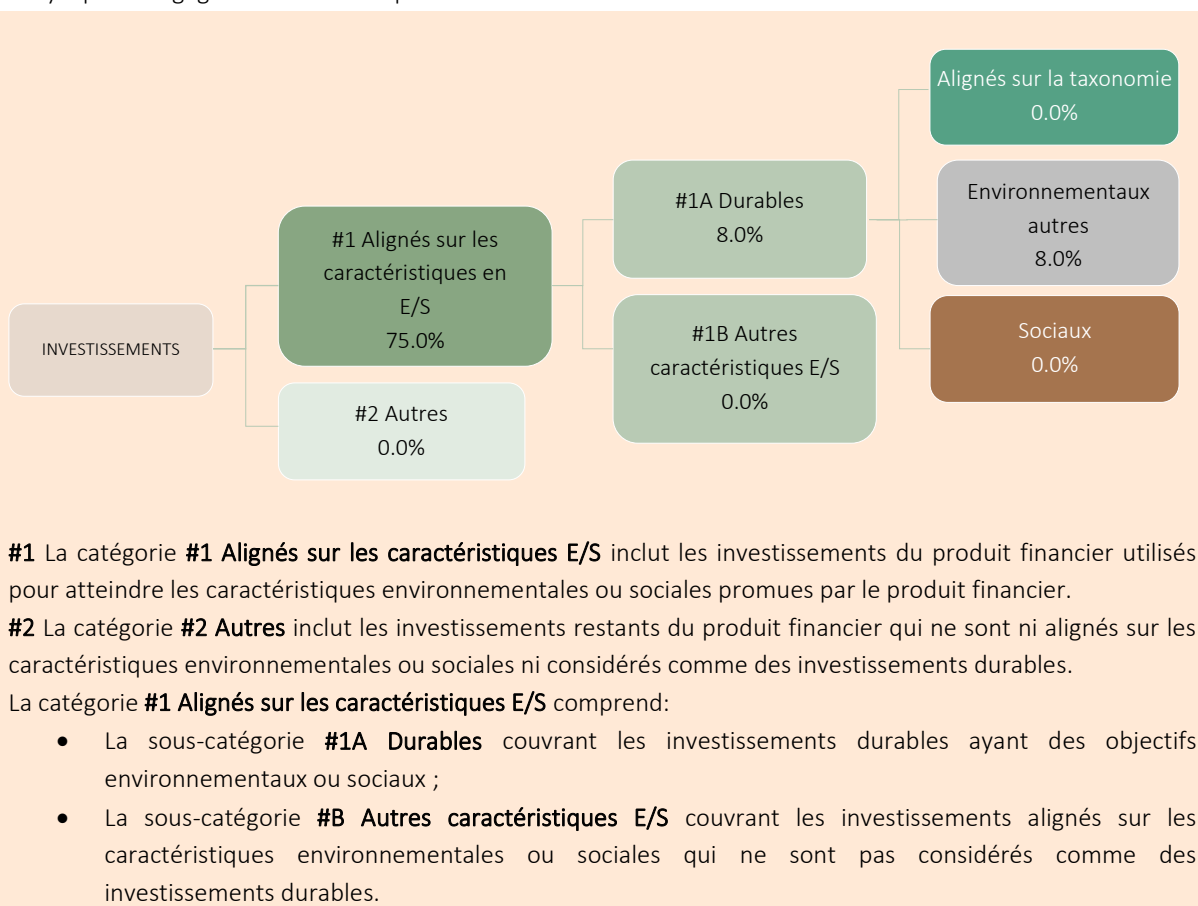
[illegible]

INVESTISSEMENTS

#1 Alignés sur les caractéristiques en E/S
75.0%

#2 Autres
0.0%

#1A Durables
8.0%

#1B Autres caractéristiques E/S
0.0%

Alignés sur la taxonomie
0.0%

Environnementaux autres
8.0%

Sociaux
0.0%

#1 La catégorie #1 Alignés sur les caractéristiques E/S inclut les investissements du produit financier utilisés pour atteindre les caractéristiques environnementales ou sociales promues par le produit financier.
#2 La catégorie #2 Autres inclut les investissements restants du produit financier qui ne sont ni alignés sur les caractéristiques environnementales ou sociales ni considérés comme des investissements durables.
La catégorie #1 Alignés sur les caractéristiques E/S comprend:

• La sous-catégorie #1A Durables couvrant les investissements durables ayant des objectifs environnementaux ou sociaux ;
• La sous-catégorie #B Autres caractéristiques E/S couvrant les investissements alignés sur les caractéristiques environnementales ou sociales qui ne sont pas considérés comme des investissements durables.